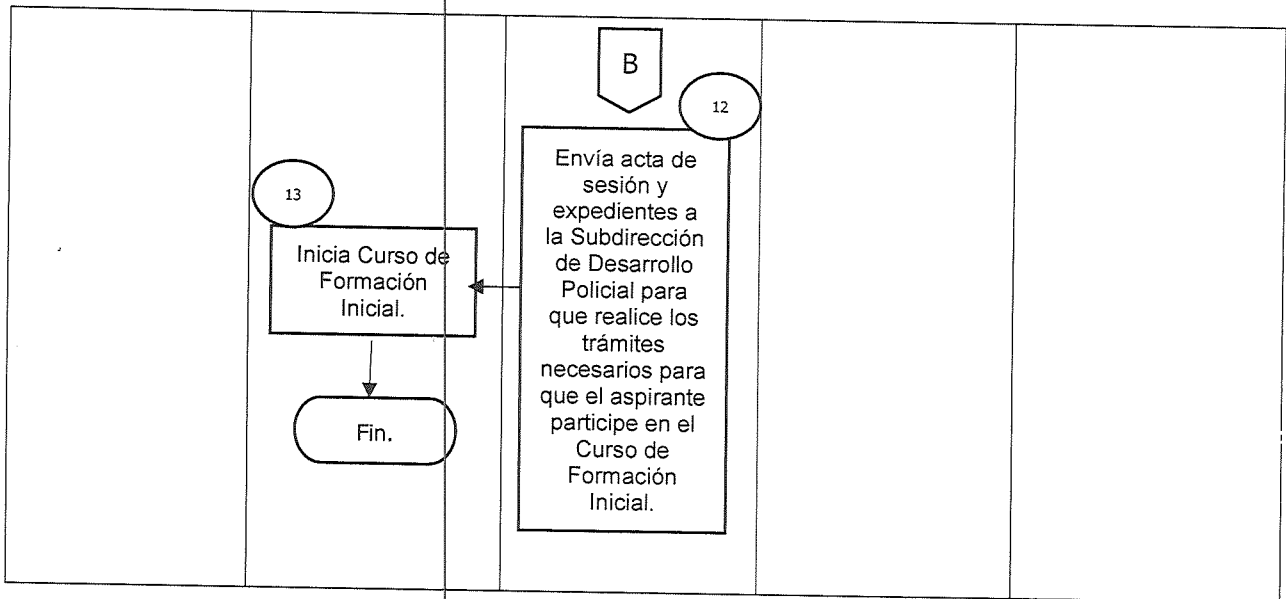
B

12

Envía acta de sesión y expedientes a la Subdirección de Desarrollo Policial para que realice los trámites necesarios para que el aspirante participe en el Curso de Formación Inicial.

13

Inicia Curso de Formación Inicial.

Fin.